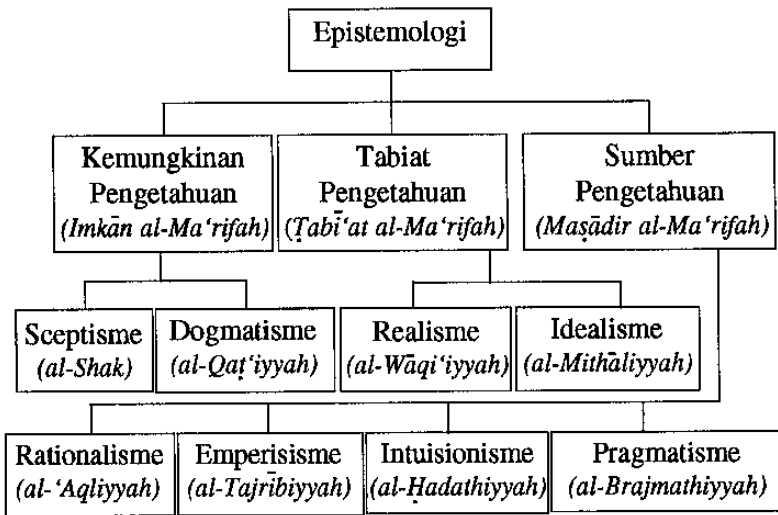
Epistemologi

Kemungkinan Pengetahuan (Imkān al-Ma'rifah)

Tabiat Pengetahuan (Ṭabī'at al-Ma'rifah)

Sumber Pengetahuan (Maṣādir al-Ma'rifah)

Sceptisme (al-Shak)

Dogmatisme (al-Qaṭ'iyyah)

Realisme (al-Wāqi'iyyah)

Idealisme (al-Mithāliyyah)

Rationalisme (al-'Aqliyyah)

Emperisisme (al-Tajrībiyyah)

Intuisionisme (al-Ḥadathiyyah)

Pragmatisme (al-Brajmathiyyah)